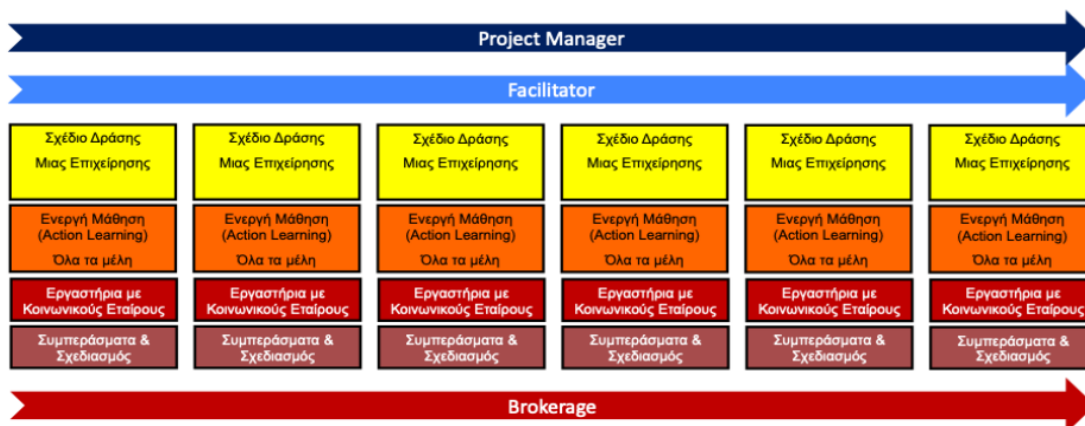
Project Manager

Facilitator

| Σχέδιο Δράσης Μιας Επιχείρησης | Σχέδιο Δράσης Μιας Επιχείρησης | Σχέδιο Δράσης Μιας Επιχείρησης | Σχέδιο Δράσης Μιας Επιχείρησης | Σχέδιο Δράσης Μιας Επιχείρησης | Σχέδιο Δράσης Μιας Επιχείρησης |
|---|---|---|---|---|---|
| Ενεργή Μάθηση (Action Learning) Όλα τα μέλη | Ενεργή Μάθηση (Action Learning) Όλα τα μέλη | Ενεργή Μάθηση (Action Learning) Όλα τα μέλη | Ενεργή Μάθηση (Action Learning) Όλα τα μέλη | Ενεργή Μάθηση (Action Learning) Όλα τα μέλη | Ενεργή Μάθηση (Action Learning) Όλα τα μέλη |
| Εργαστήρια με Κοινωνικούς Εταίρους | Εργαστήρια με Κοινωνικούς Εταίρους | Εργαστήρια με Κοινωνικούς Εταίρους | Εργαστήρια με Κοινωνικούς Εταίρους | Εργαστήρια με Κοινωνικούς Εταίρους | Εργαστήρια με Κοινωνικούς Εταίρους |
| Συμπεράσματα & Σχεδιασμός | Συμπεράσματα & Σχεδιασμός | Συμπεράσματα & Σχεδιασμός | Συμπεράσματα & Σχεδιασμός | Συμπεράσματα & Σχεδιασμός | Συμπεράσματα & Σχεδιασμός |

Brokerage